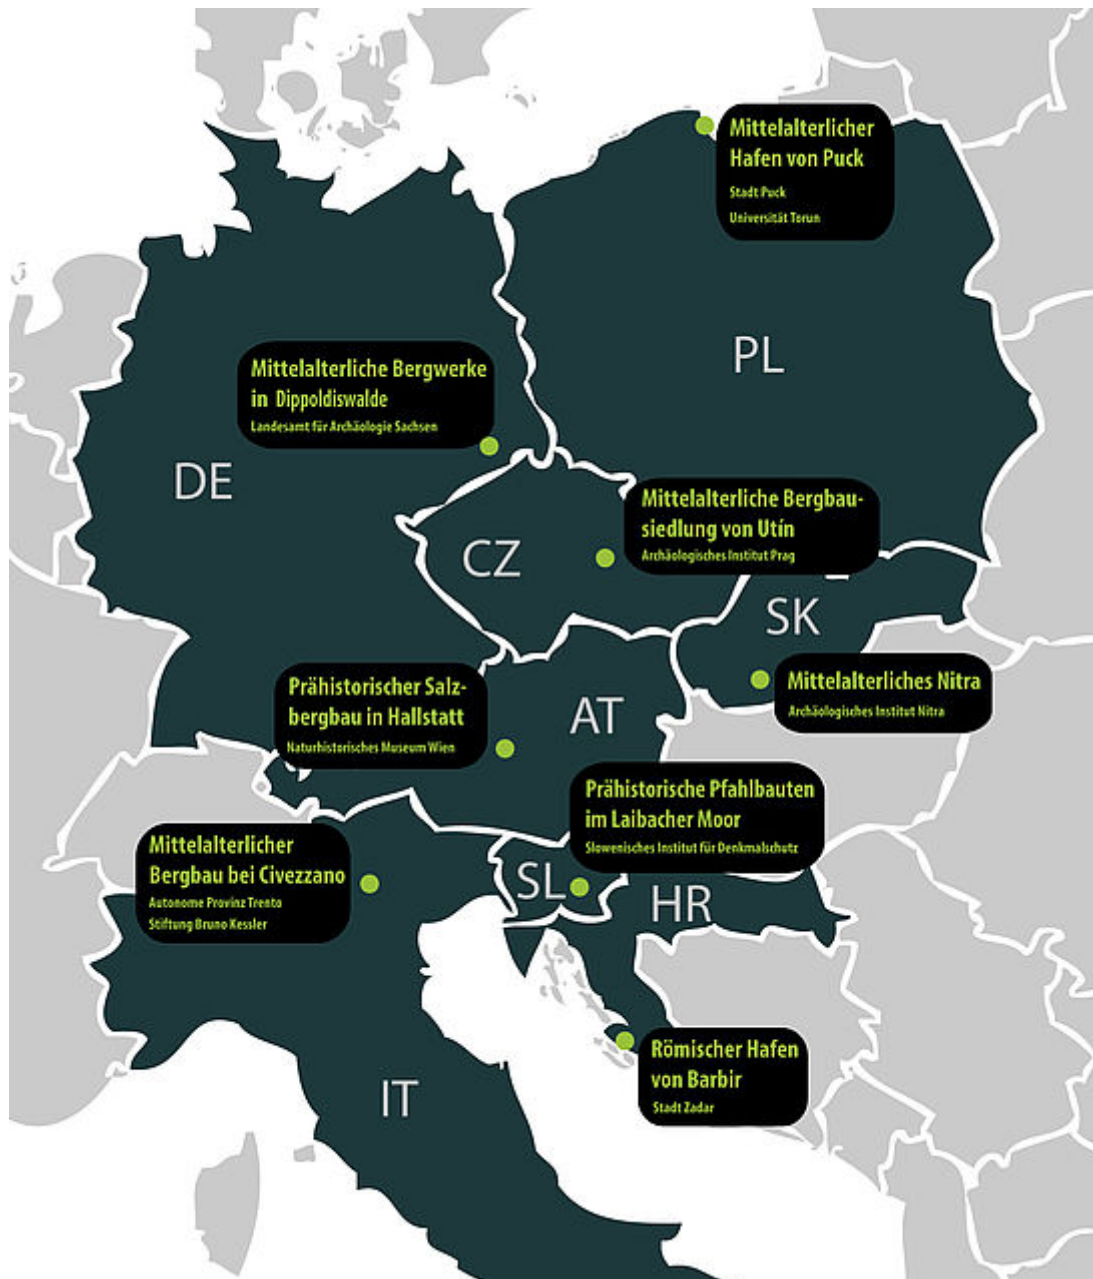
Mittelalterlicher Hafen von Puck
Stadt Puck
Universität Torun

PL

Mittelalterliche Bergwerke in Dippoldiswalde
Landesamt für Archäologie Sachsen

DE

Mittelalterliche Bergbausiedlung von Utín
Archäologisches Institut Prag

CZ

SK

Mittelalterliches Nitra
Archäologisches Institut Nitra

Prähistorischer Salzbergbau in Hallstatt
Naturhistorisches Museum Wien

AT

Prähistorische Pfahlbauten im Laibacher Moor
Slowenisches Institut für Denkmalschutz

Mittelalterlicher Bergbau bei Civezzano
Autonome Provinz Trento
Stiftung Bruno Kessler

SL

HR

Römischer Hafen von Barbir
Stadt Zadar

IT